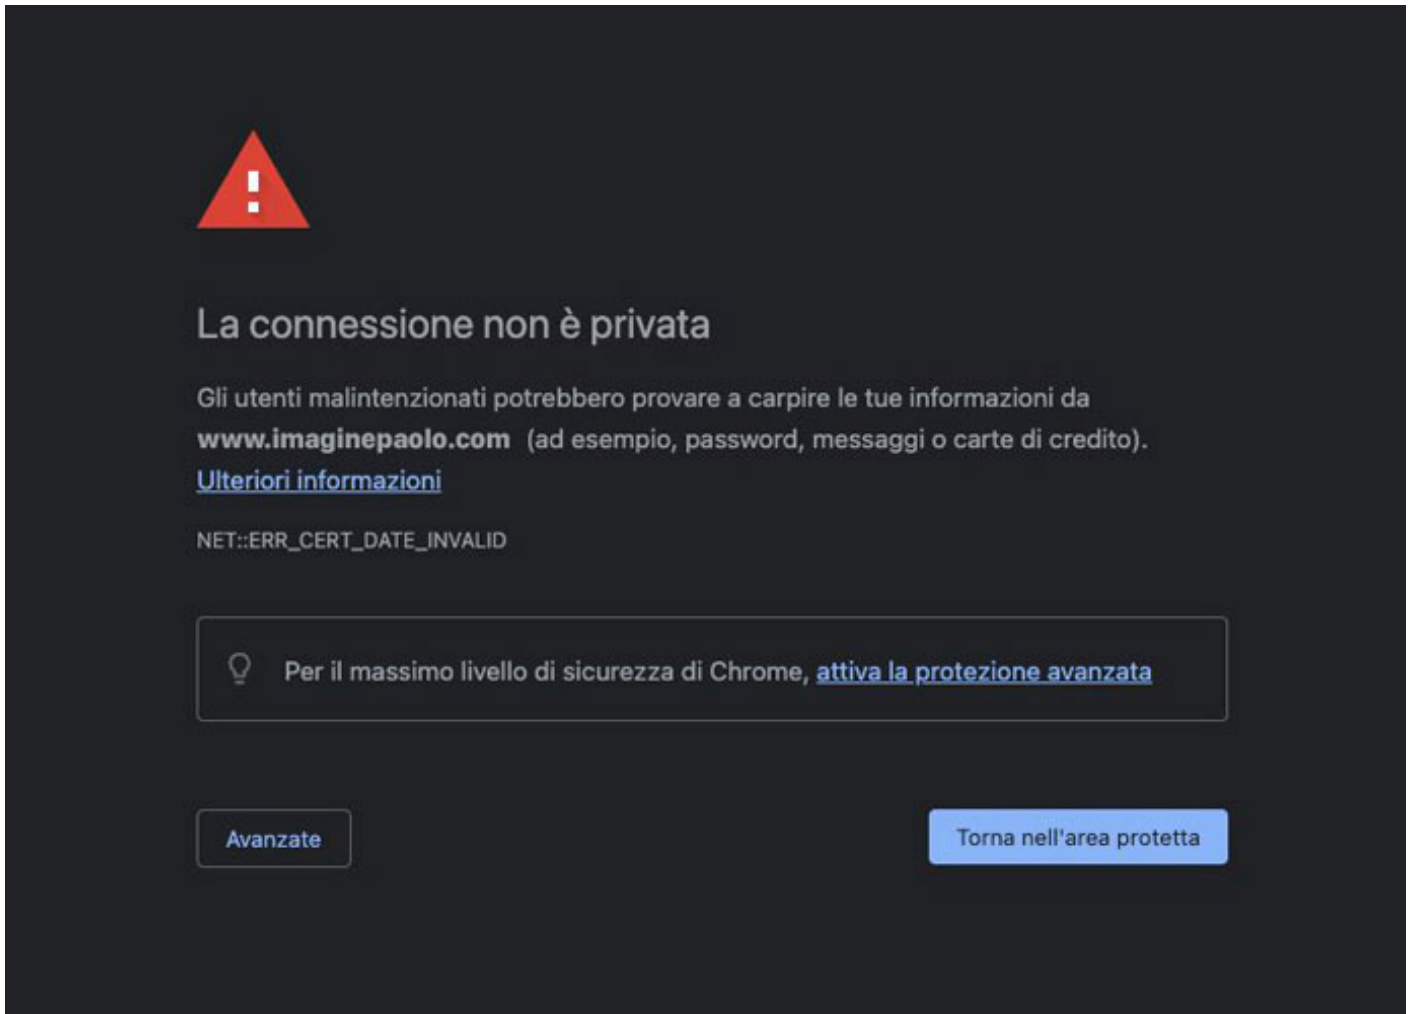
La connessione non è privata

Gli utenti malintenzionati potrebbero provare a carpire le tue informazioni da **www.imaginepaolo.com** (ad esempio, password, messaggi o carte di credito). Ulteriori informazioni

NET::ERR_CERT_DATE_INVALID

Per il massimo livello di sicurezza di Chrome, attiva la protezione avanzata

Avanzate

Torna nell'area protetta